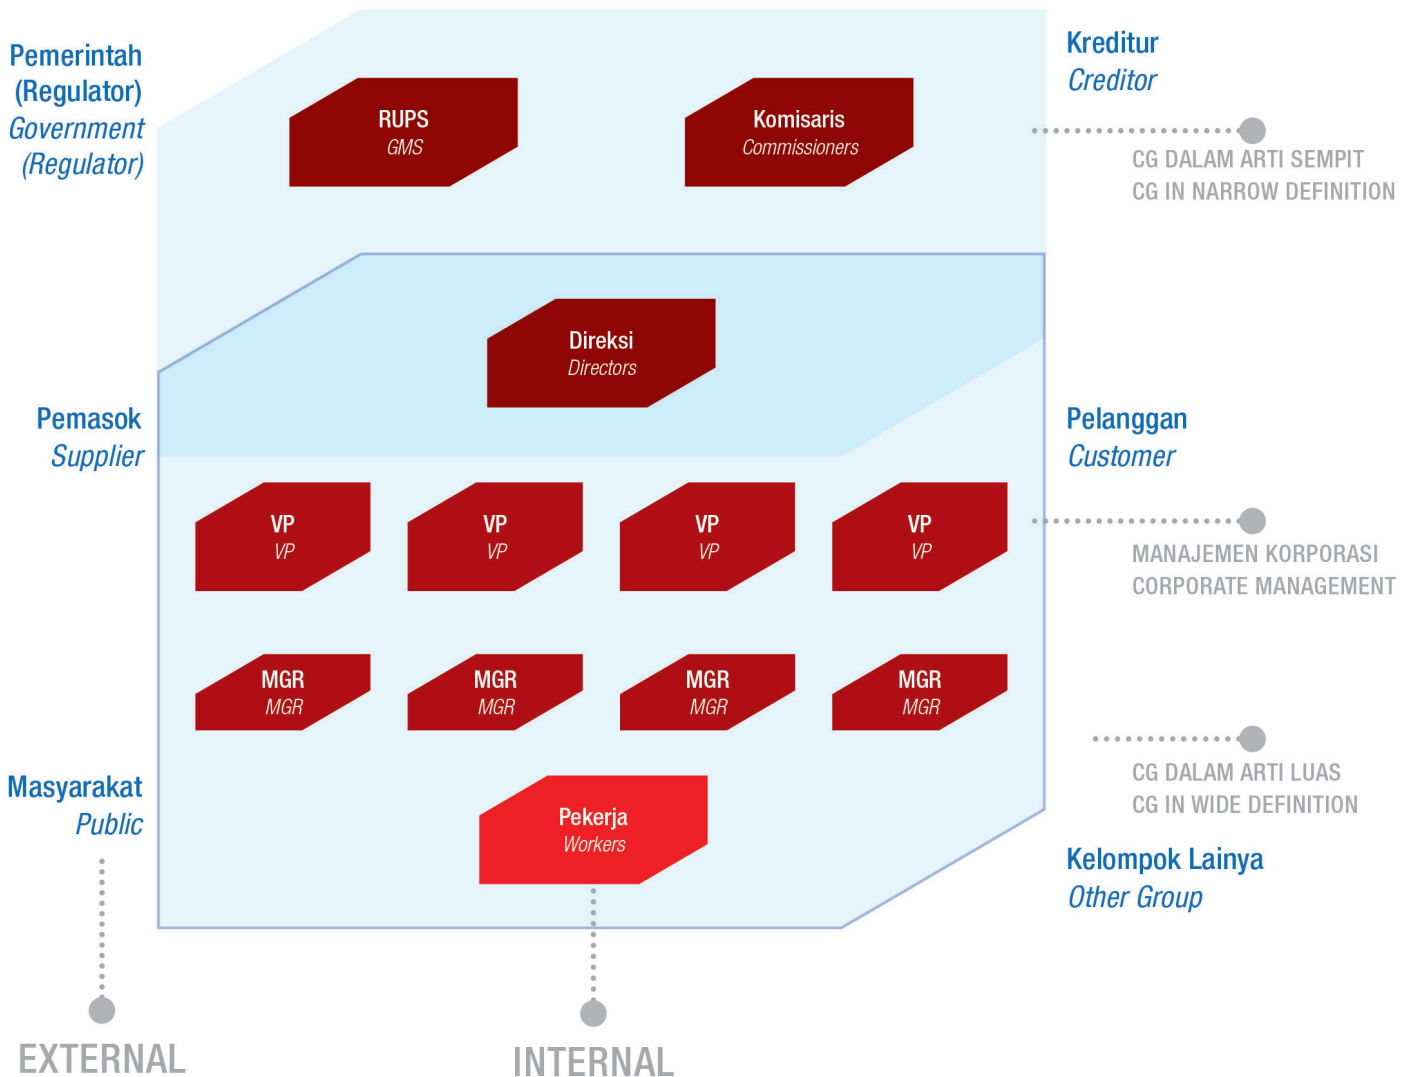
Pemerintah (Regulator)
Government (Regulator)

RUPS
GMS

Komisaris
Commissioners

Kreditur
Creditor

CG DALAM ARTI SEMPIT
CG IN NARROW DEFINITION

Direksi
Directors

Pemasok
Supplier

Pelanggan
Customer

VP
VP

VP
VP

VP
VP

VP
VP

MANAJEMEN KORPORASI
CORPORATE MANAGEMENT

MGR
MGR

MGR
MGR

MGR
MGR

MGR
MGR

CG DALAM ARTI LUAS
CG IN WIDE DEFINITION

Masyarakat
Public

Pekerja
Workers

Kelompok Lainya
Other Group

EXTERNAL

INTERNAL